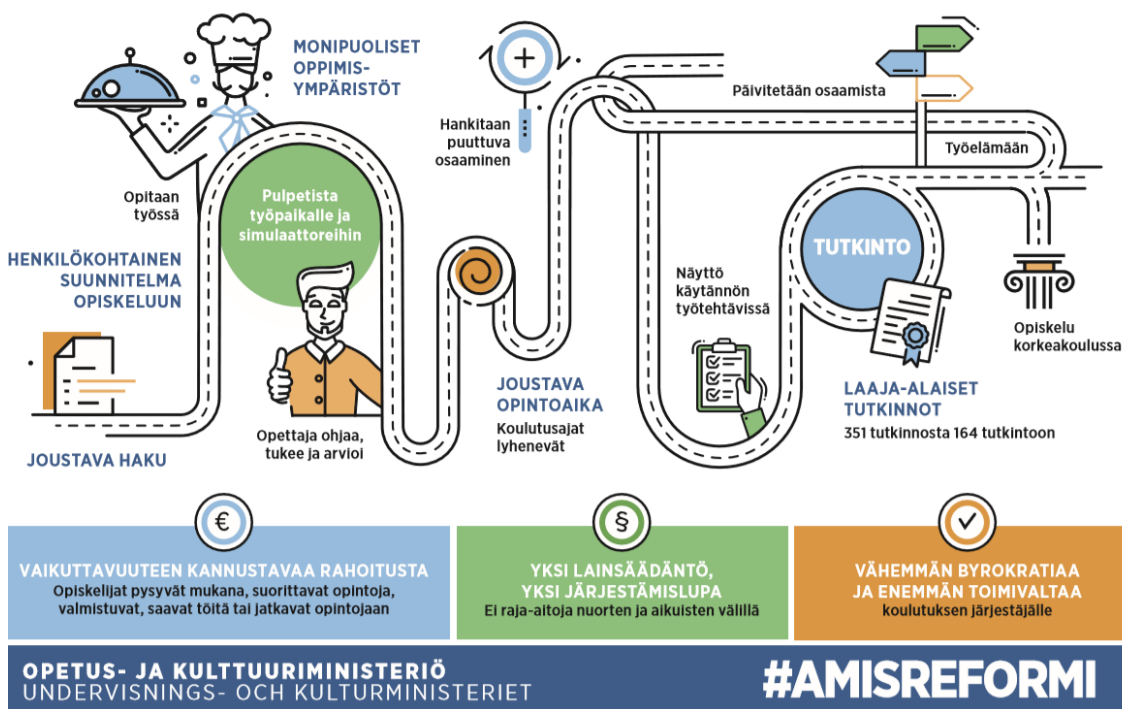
MONIPUOLISET OPPIMIS-YMPÄRISTÖT

Opitaan työssä

Pulpetista työpaikalle ja simulaattoreihin

HENKILÖKOHTAINEN SUUNNITELMA OPISKELUUN

JOUSTAVA HAKU

Opettaja ohjaa, tukee ja arvioi

Hankitaan puuttuva osaaminen

JOUSTAVA OPINTOAIKA

Koulutusajat lyhenevät

Päivitetään osaamista

Työelämään

Näyttö käytännön työtehtävissä

TUTKINTO

LAAJA-ALAISET TUTKINNOT

351 tutkinnosta 164 tutkintoon

Opiskelu korkeakoulussa

€

VAIKUTTAVUUTEEN KANNUSTAVAA RAHOITUSTA

Opiskelijat pysyvät mukana, suorittavat opintoja, valmistuvat, saavat töitä tai jatkavat opintojaan

§

YKSI LAINSÄÄDÄNTÖ, YKSI JÄRJESTÄMISLUPA

Ei raja-aitoja nuorten ja aikuisten välillä

VÄHEMMÄN BYROKRATIAA JA ENEMMÄN TOIMIVALTAA

koulutuksen järjestäjälle

OPETUS- JA KULTTUURIMINISTERIÖ
UNDERVISNINGS- OCH KULTURMINISTERIET

#AMISREFORMI